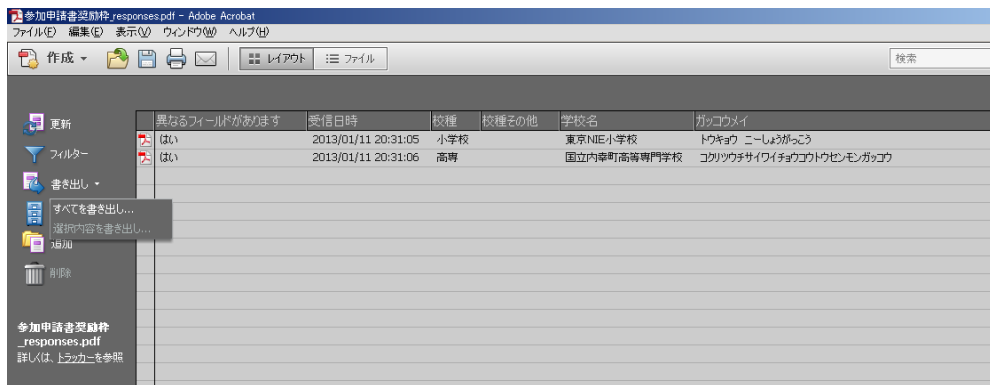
参加申請書奨励枠_responses.pdf - Adobe Acrobat
ファイル(F) 編集(E) 表示(V) ウィンドウ(W) ヘルプ(H)
作成 ▾ レイアウト ファイル 検索

更新
フィルター
書き出し ▾
すべてを書き出し...
選択内容を書き出し...
追加
削除

参加申請書奨励枠_responses.pdf
詳しくは、トラッカーを参照

| 異なるフィールドがあります | 受信日時 | 校種 | 校種その他 | 学校名 | ガッコウメイ |
|---|---|---|---|---|---|
| はい | 2013/01/11 20:31:05 | 小学校 | | 東京NIE小学校 | トウキョウ ニーしょうがっこう |
| はい | 2013/01/11 20:31:06 | 高専 | | 国立内幸町高等専門学校 | コクリツウチサイワイチョウコウトウセンモンガッコウ |